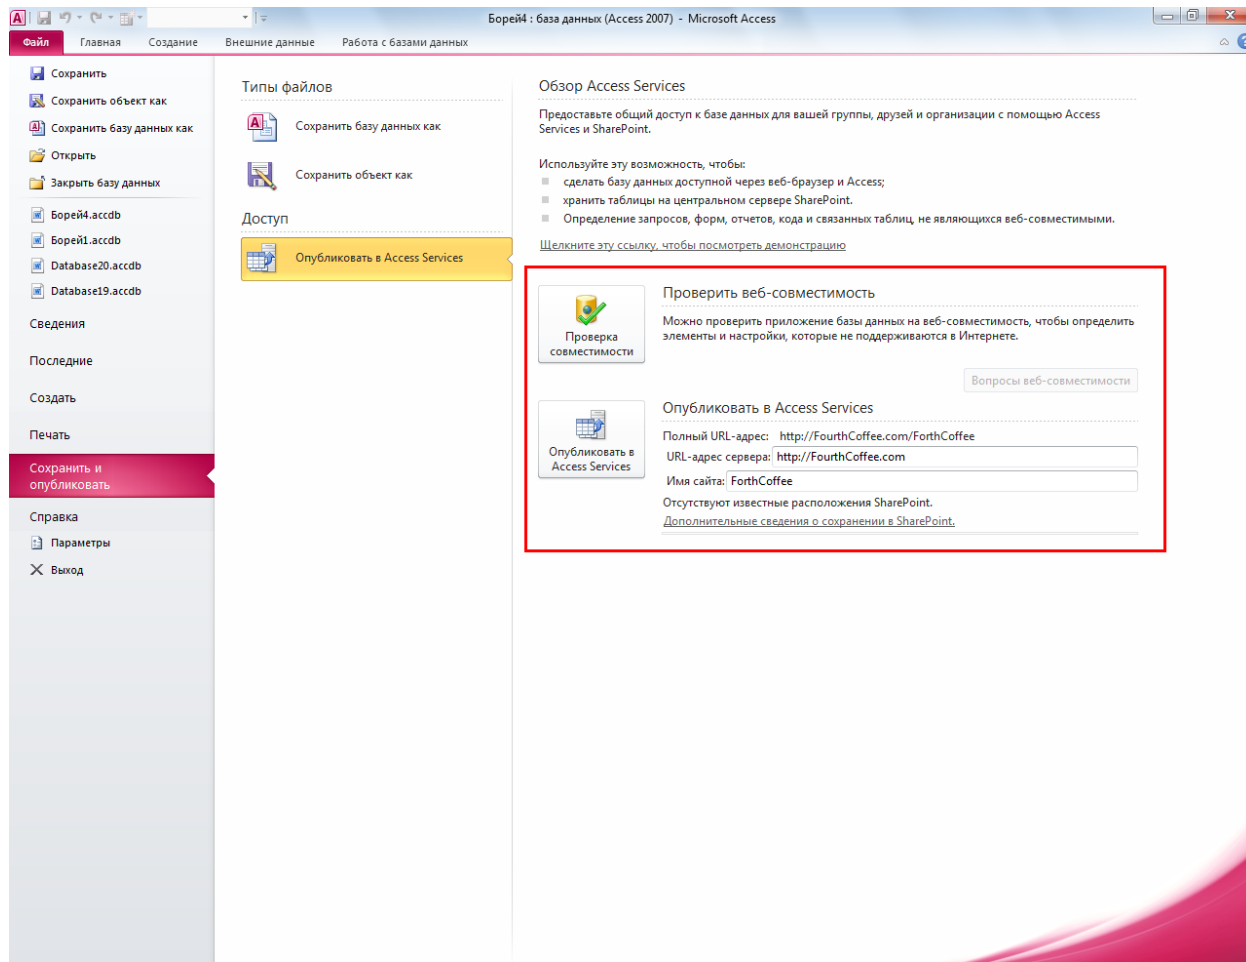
Борей4 : база данных (Access 2007) - Microsoft Access

Файл
Главная
Создание
Внешние данные
Работа с базами данных

Сохранить
Сохранить объект как
Сохранить базу данных как
Открыть
Закрыть базу данных
Борей4.accdb
Борей1.accdb
Database20.accdb
Database19.accdb
Сведения
Последние
Создать
Печать
Сохранить и опубликовать
Справка
Параметры
Выход

Типы файлов
Сохранить базу данных как
Сохранить объект как
Доступ
Опубликовать в Access Services

Обзор Access Services
Предоставьте общий доступ к базе данных для вашей группы, друзей и организации с помощью Access Services и SharePoint.

Используйте эту возможность, чтобы:
сделать базу данных доступной через веб-браузер и Access;
хранить таблицы на центральном сервере SharePoint.
Определение запросов, форм, отчетов, кода и связанных таблиц, не являющихся веб-совместимыми.

Щелкните эту ссылку, чтобы посмотреть демонстрацию

Проверка совместимости
Проверить веб-совместимость
Можно проверить приложение базы данных на веб-совместимость, чтобы определить элементы и настройки, которые не поддерживаются в Интернете.
Вопросы веб-совместимости

Опубликовать в Access Services
Опубликовать в Access Services
Полный URL-адрес: http://FourthCoffee.com/ForthCoffee
URL-адрес сервера: http://FourthCoffee.com
Имя сайта: ForthCoffee
Отсутствуют известные расположения SharePoint.
Дополнительные сведения о сохранении в SharePoint.